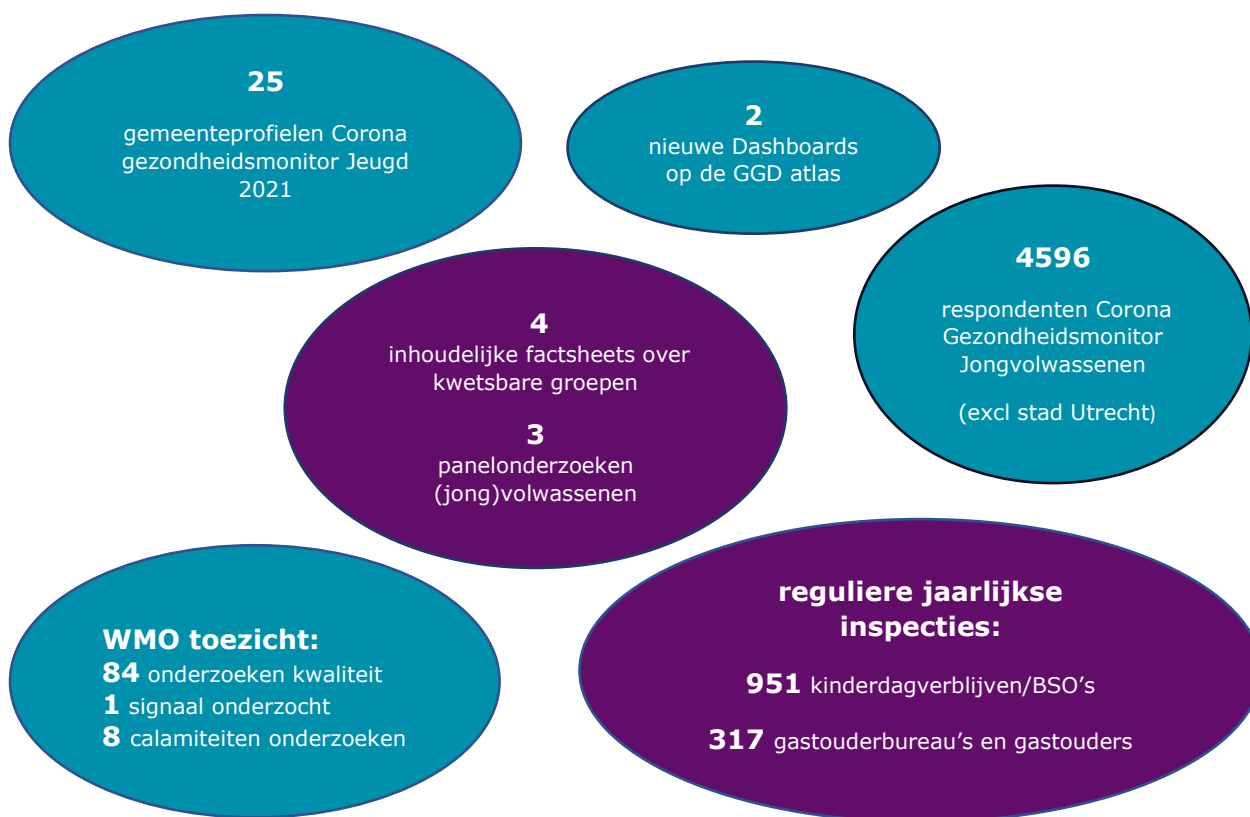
25

gemeenteprofielen Corona gezondheidsmonitor Jeugd 2021

2
nieuwe Dashboards op de GGD atlas

4
inhoudelijke factsheets over kwetsbare groepen

3
panelonderzoeken (jong)volwassenen

4596

respondenten Corona Gezondheidsmonitor Jongvolwassenen

(excl stad Utrecht)

WMO toezicht:
84 onderzoeken kwaliteit
1 signaal onderzocht
8 calamiteiten onderzoeken

reguliere jaarlijkse inspecties:

951 kinderdagverblijven/BSO's

317 gastouderbureau's en gastouders